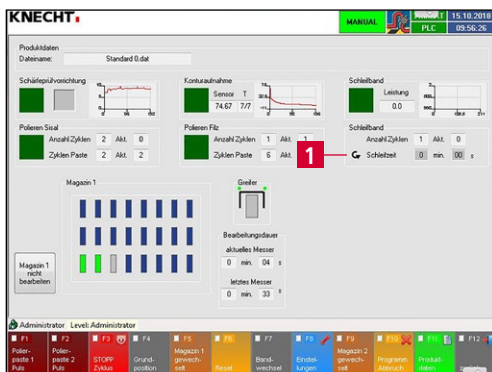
KNECHT

MANUAL

PRODUKT 15.10.2018

PLC 09:56:26

Produktdaten
Dateiname: Standard 0.dat

Schärfeprüfvorrichtung

Konturaufnahme
Sensor T
74.67 7/7

Schleifband
Leistung
0.0

Polieren Sisal
Anzahl Zyklen 2 Akt. 0
Zyklen Paste 2 Akt. 2

Polieren Filz
Anzahl Zyklen 1 Akt. 1
Zyklen Paste 6 Akt. 6

Schleifband
Anzahl Zyklen 1 Akt. 0
1
Schleifzeit 0 min. 00 s

Magazin 1

Greifer

Bearbeitungsdauer
aktuelles Messer
0 min. 04 s
letztes Messer
0 min. 33 s

Magazin 1 nicht bearbeiten

Administrator Level: Administrator

F1 Polier-paste 1 Puls
F2 Polier-paste 2 Puls
F3 STOPP Zyklus
F4 Grund-position
F5 Magazin 1 gewech-selt
F6 Reset
F7 Band-wechsel
F8 Einstel-lungen
F9 Magazin 2 gewech-selt
F10 Programm Abbruch
F11 Produkt-daten
F12